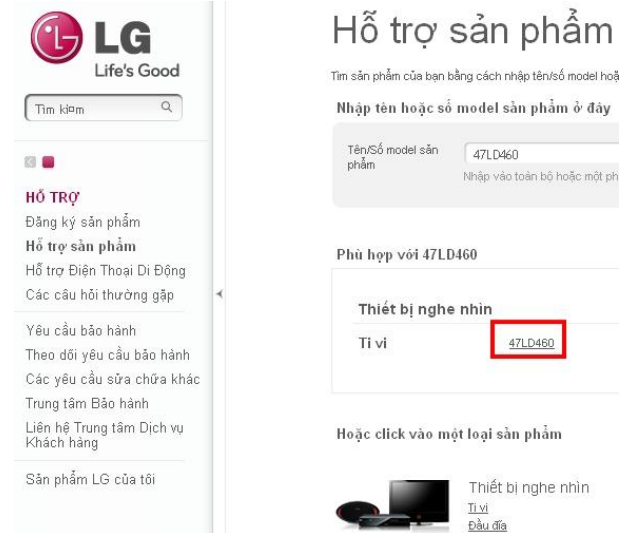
LG
Life's Good

Tìm kiếm

HỖ TRỢ
Đăng ký sản phẩm
Hỗ trợ sản phẩm
Hỗ trợ Điện Thoại Di Động
Các câu hỏi thường gặp

Yêu cầu bảo hành
Theo dõi yêu cầu bảo hành
Các yêu cầu sửa chữa khác
Trung tâm Bảo hành
Liên hệ Trung tâm Dịch vụ Khách hàng

Sản phẩm LG của tôi

Hỗ trợ sản phẩm

Tìm sản phẩm của bạn bằng cách nhập tên/số model hoặ

Nhập tên hoặc số model sản phẩm ở đây

Tên/Số model sản phẩm
47LD460
Nhập vào toàn bộ hoặc một ph

Phù hợp với 47LD460

Thiết bị nghe nhìn
Ti vi
47LD460

Hoặc click vào một loại sản phẩm

Thiết bị nghe nhìn
Ti vi
Đầu đĩa